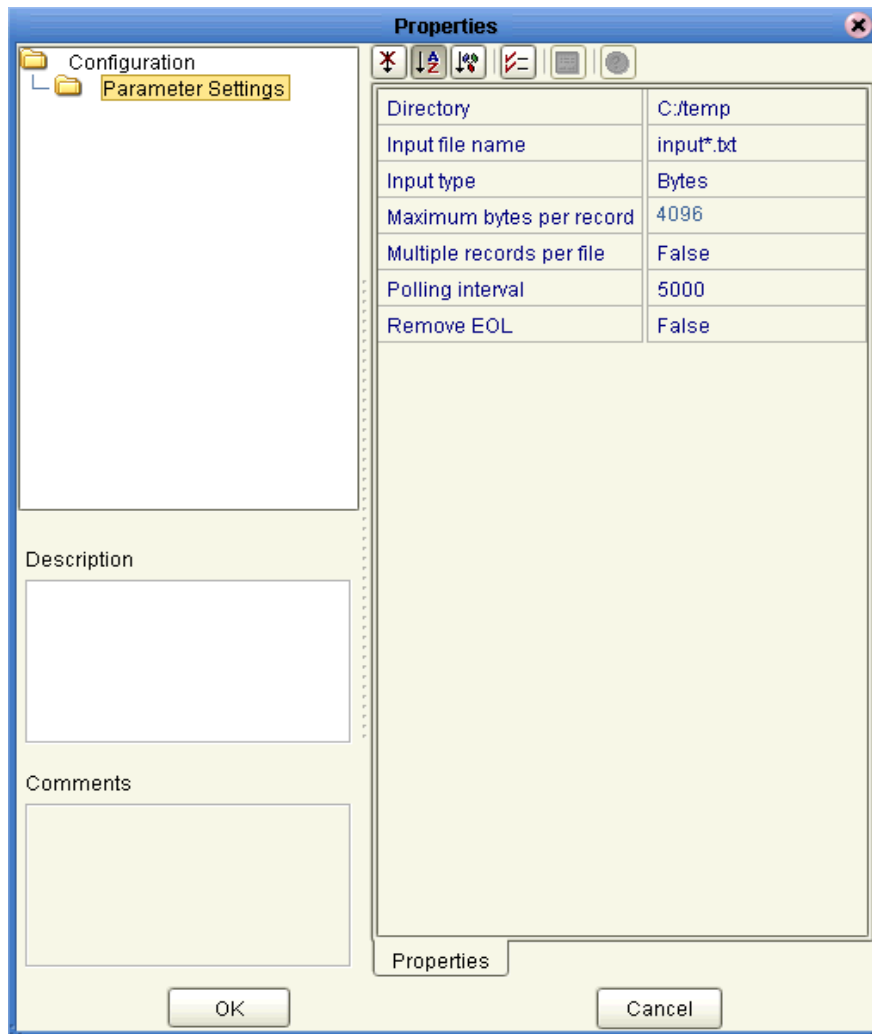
Properties

Configuration
Parameter Settings

| Directory | C:/temp |
|---|---|
| Input file name | input*.txt |
| Input type | Bytes |
| Maximum bytes per record | 4096 |
| Multiple records per file | False |
| Polling interval | 5000 |
| Remove EOL | False |

Description

Comments

Properties

OK

Cancel